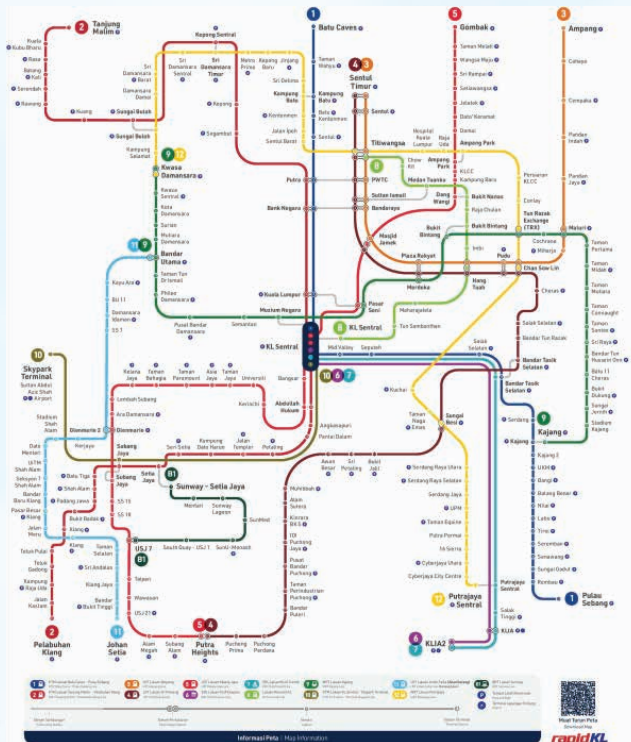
2 Tanjung Malim
Kuala Kubu Bharu
Rasa
Batang Kali
Serendah
Rawang
Kuang
Sungai Buloh
Kepong Sentral
Sri Damansara Sentral
Sri Damansara Timur
Sri Damansara Barat
Sri Damansara Damai
Kepong Baru
Metro Prima
Jinjang
Sri Delima
Kepong
Segambut
Kampung Selamat
Sungai Buloh
9 12 Kwasa Damansara
Kwasa Sentral
Kota Damansara
Surian
Mutiara Damansara
11 9 Bandar Utama
Taman Tun Dr Ismail
Phileo Damansara
Pusat Bandar Damansara
Semantan
Kayu Ara
Bil 11
Damansara Idaman
SS 1
1 Batu Caves
Taman Wahyu
Kampung Batu
Batu Kentonmen
Kentonmen
Jalan Ipoh
Sentul Barat
4 3 Sentul Timur
Sentul
Titiwangsa
Putra
PWTC
Sultan Ismail
Bank Negara
Bandaraya
Masjid Jamek
Kuala Lumpur
Muzium Negara
Pasar Seni
Plaza Rakyat
Merdeka
Hang Tuah
8 KL Sentral
Maharajalela
Tun Sambanthan
KL Sentral
Mid Valley
Seputeh
Bangsar
Abdullah Hukum
Kerinchi
Universiti
Taman Jaya
Asia Jaya
Taman Paramount
Taman Bahagia
Kelana Jaya
Lembah Subang
Ara Damansara
Glenmarie
10 Skypark Terminal
Sultan Abdul Aziz Shah Airport
Stadium Shah Alam
Kerjaya
Dato Menteri
UiTM Shah Alam
Seksyen 7 Shah Alam
Bandar Baru Klang
Pasar Besar Klang
Jalan Meru
Batu Tiga
Padang Jawa
Bukit Badak
Klang
Teluk Pulai
Teluk Gadong
Kampung Raja Uda
Jalan Kastam
2 Pelabuhan Klang
Subang Jaya
Setia Jaya
SS 15
SS 18
B1 Sunway - Setia Jaya
Mentari
Sunway Lagoon
Sunmed
USJ 7
South Quay - USJ 1
Subang Alam
Taipan
Wawasan
USJ 21
Alam Megah
11 Johan Setia
Taman Selatan
Sri Andalas
Klang Jaya
Bandar Bukit Tinggi
5 4 Putra Heights
Puchong Prima
Puchong Perdana
Kampung Dato Harun
Seri Setia
Jalan Templer
Taman Jaya
Petaling
Angkasapuri
Pantai Dalam
Awan Besar
Sri Petaling
Bukit Jalil
Muhibbah
Alam Sutera
Kinrara BK 5
IOI Puchong Jaya
Pusat Bandar Puchong
Taman Perindustrian Puchong
Bandar Puteri
Puchong
Kuchai
Taman Naga Emas
Sungai Besi
Serdang Raya Utara
Serdang Raya Selatan
Serdang Jaya
UPM
Taman Equine
Putra Permai
16 Sierra
Cyberjaya Utara
Cyberjaya City Centre
12 Putrajaya Sentral
Putrajaya Sentral
Salak Tinggi
KLIA
6 7 KLIA2
5 Gombak
Taman Melati
Wangsa Maju
Sri Rampai
Setiawangsa
Jelatek
Dato' Keramat
Damai
Hospital Kuala Lumpur
Raja Uda
Ampang Park
Chow Kit
Medan Tuanku
KLCC
Kampung Baru
Dang Wangi
Bukit Nanas
Raja Chulan
Bukit Bintang
Imbi
Pudu
Persiaran KLCC
Conlay
Tun Razak Exchange (TRX)
Cochrane
Miharja
Chan Sow Lin
Cheras
Salak Selatan
Bandar Tun Razak
Bandar Tasik Selatan
Bandar Tasik Selatan
Sungai Besi
3 Ampang
Cahaya
Cempaka
Pandan Indah
Pandan Jaya
Maluri
Taman Pertama
Taman Midah
Taman Mutiara
Taman Connaught
Taman Suntex
Sri Raya
Bandar Tun Hussein Onn
Batu 11 Cheras
Bukit Dukung
Sungai Jernih
Stadium Kajang
9 Kajang
Kajang
Serdang
Kajang 2
UKM
Bangi
Batang Benar
Nilai
Labu
Tiroi
Seremban
Senawang
Sungai Gadut
Rembau
1 Pulau Sebang
Ampang Park
6 10 7
Informasi Peta | Map Information
rapidKL